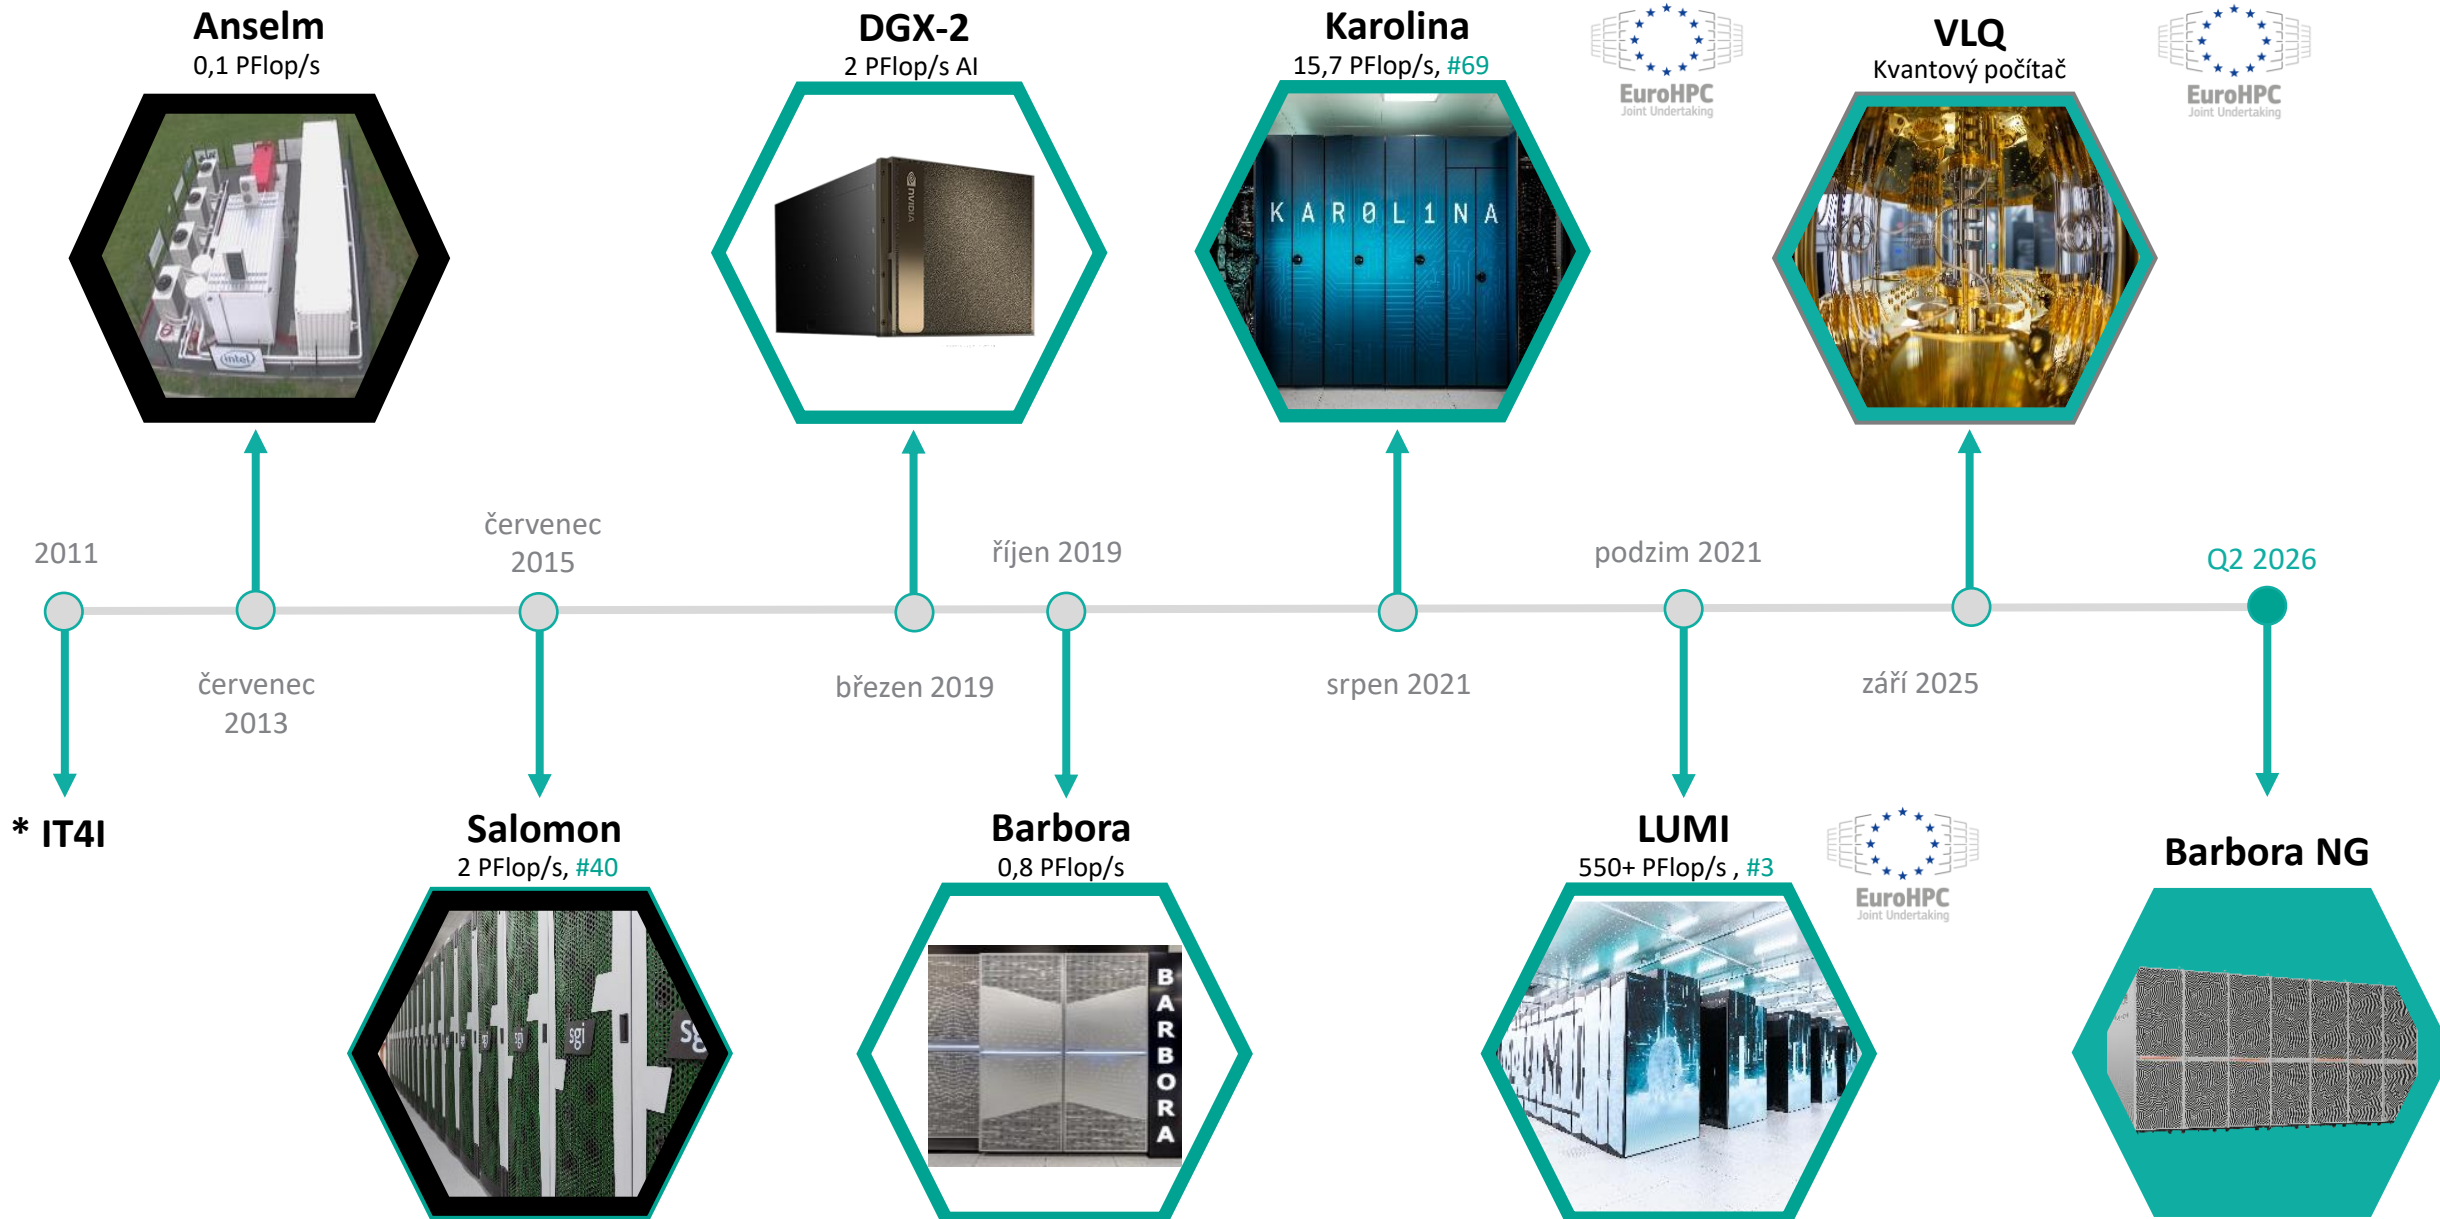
Anselm
0,1 PFlop/s

DGX-2
2 PFlop/s AI

Karolina
15,7 PFlop/s, #69

EuroHPC
Joint Undertaking

VLQ
Kvantový počítač

EuroHPC
Joint Undertaking

KAROLINA

2011

červenec 2015

říjen 2019

podzim 2021

Q2 2026

červenec 2013

březen 2019

srpen 2021

září 2025

* IT4I

Salomon
2 PFlop/s, #40

Barbora
0,8 PFlop/s

LUMI
550+ PFlop/s , #3

EuroHPC
Joint Undertaking

Barbora NG

BARBORA